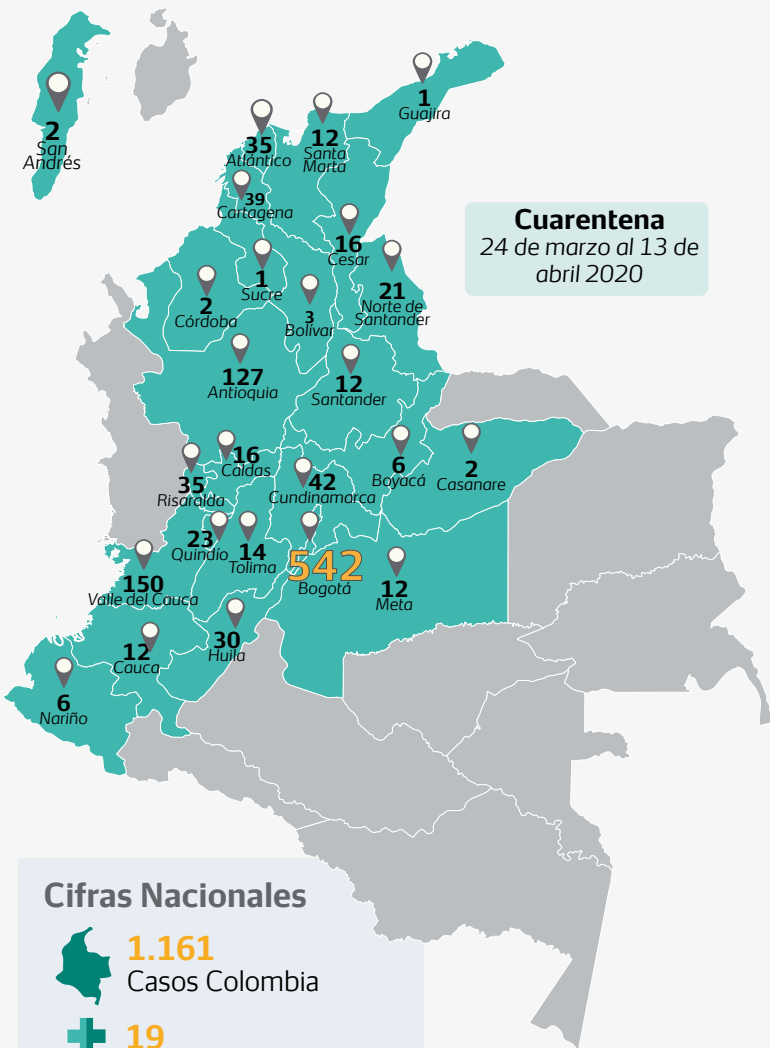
2
San Andrés

35
Atlántico

12
Santa Marta

1
Guajira

39
Cartagena

Cuarentena
24 de marzo al 13 de abril 2020

16
Cesar

21
Norte de Santander

1
Sucre

2
Córdoba

3
Bolívar

127
Antioquia

12
Santander

16
Caldas

35
Risaralda

6
Boyacá

2
Casanare

42
Cundinamarca

23
Quindío

14
Tolima

542
Bogotá

12
Meta

150
Valle del Cauca

30
Huila

12
Cauca

6
Nariño

Cifras Nacionales

1.161
Casos Colombia

19